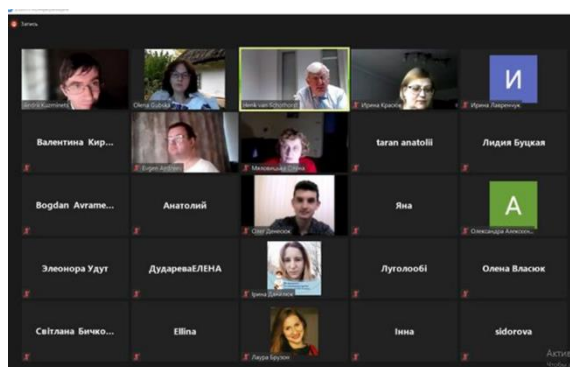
Запись

Andrii Kuzminets
Olena Gubska
Henk van Schijndel
Ирина Красова
И
Ирина Лавренчук

Валентина Кир...
Evgen Azizov
Меловицька Олена
taran anatolii
Лидия Буцкая

Bogdan Avrame...
Анатолий
Олег Денисюк
Яна
А
Олександра Алексан...

Элеонора Удут
ДударевaЕЛЕНА
Ірина Данилюк
Луголообі
Олена Власюк

Світлана Бичко...
Ellina
Лаура Брузон
Інна
sidorova

Актив